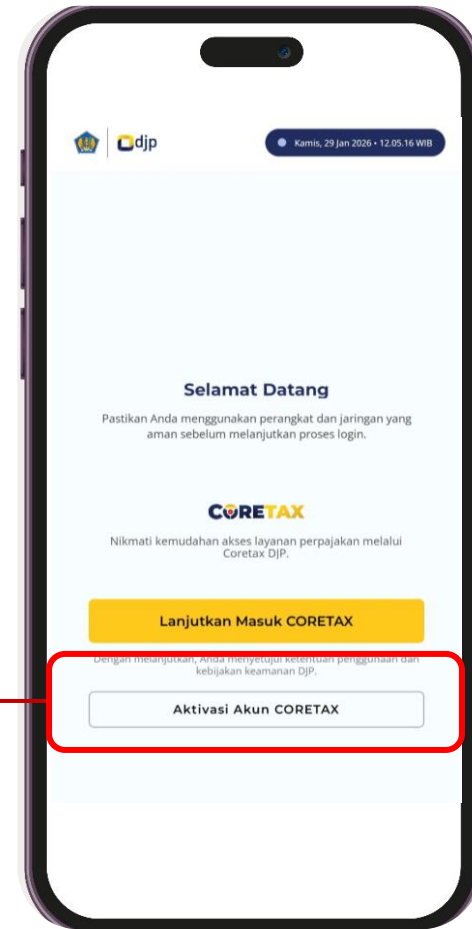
djp

Kamis, 29 Jan 2026 • 12.05.16 WIB

Selamat Datang

Pastikan Anda menggunakan perangkat dan jaringan yang aman sebelum melanjutkan proses login.

CORETAX

Nikmati kemudahan akses layanan perpajakan melalui Coretax DJP.

Lanjutkan Masuk CORETAX

Dengan melanjutkan, Anda menyetujui ketentuan penggunaan dan kebijakan keamanan DJP.

Aktivasi Akun CORETAX